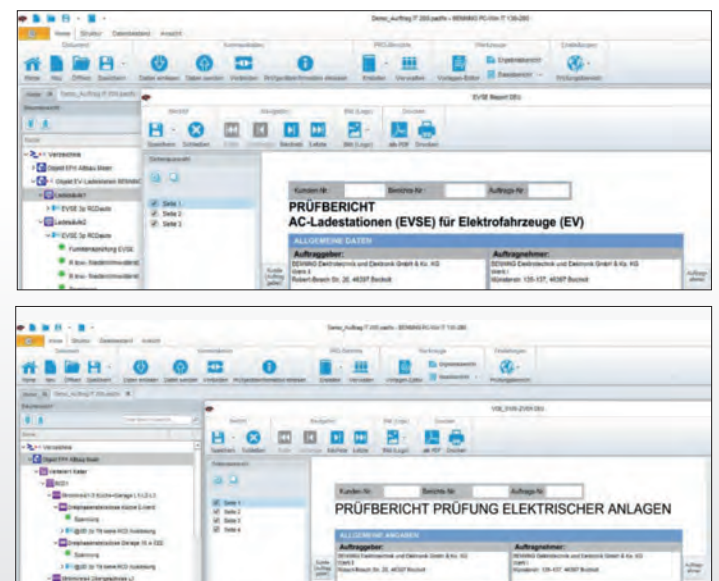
Demo_Auftrag IT 200.pedfx - BENNING PC-Win IT 130-200

Home Struktur Datenbestand Ansicht

Speichern Schließen

Seite 1
Seite 2
Seite 3

Kunden-Nr: Berichts-Nr: Auftrags-Nr:

PRÜFBERICHT
AC-Ladestationen (EVSE) für Elektrofahrzeuge (EV)

ALLGEMEINE DATEN

Auftraggeber:
BENNING Elektrotechnik und Elektronik GmbH & Co. KG
Robert-Bosch-Str. 20, 46397 Bocholt

Auftragnehmer:
BENNING Elektrotechnik und Elektronik GmbH & Co. KG
Münsterstr. 135-137, 46397 Bocholt

Demo_Auftrag IT 200.pedfx - BENNING PC-Win IT 130-200

Home Struktur Datenbestand Ansicht

Speichern Schließen

Seite 1
Seite 2
Seite 3
Seite 4

Kunden-Nr: Berichts-Nr: Auftrags-Nr:

PRÜFBERICHT PRÜFUNG ELEKTRISCHER ANLAGEN

ALLGEMEINE ANGABEN

Auftraggeber:
BENNING Elektrotechnik und Elektronik GmbH & Co. KG
Robert-Bosch-Str. 20, 46397 Bocholt

Auftragnehmer:
BENNING Elektrotechnik und Elektronik GmbH & Co. KG
Münsterstr. 135-137, 46397 Bocholt